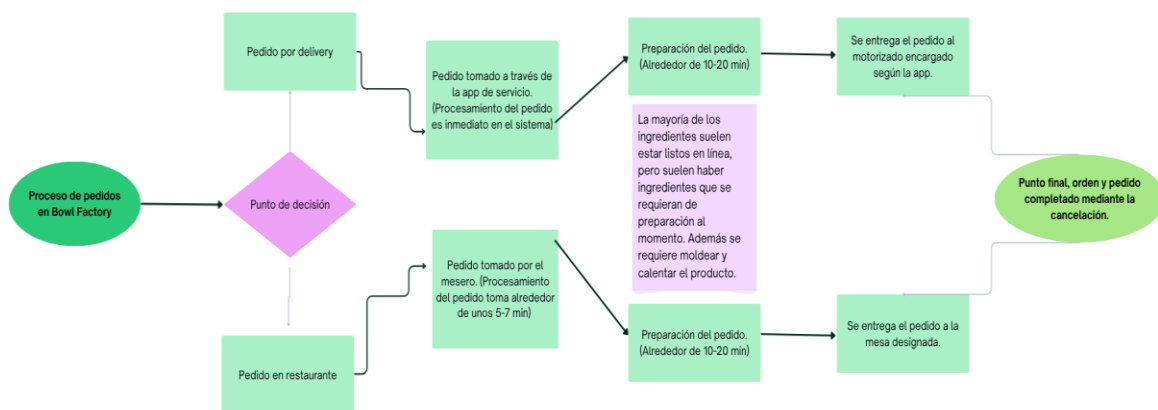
Proceso de pedidos en Bowl Factory

Punto de decisión

Pedido por delivery

Pedido en restaurante

Pedido tomado a través de la app de servicio. (Procesamiento del pedido es inmediato en el sistema)

Pedido tomado por el mesero. (Procesamiento del pedido toma alrededor de unos 5-7 min)

Preparación del pedido. (Alrededor de 10-20 min)

La mayoría de los ingredientes suelen estar listos en línea, pero suelen haber ingredientes que se requieran de preparación al momento. Además se requiere moldear y calentar el producto.

Preparación del pedido. (Alrededor de 10-20 min)

Se entrega el pedido al motorizado encargado según la app.

Se entrega el pedido a la mesa designada.

Punto final, orden y pedido completado mediante la cancelación.